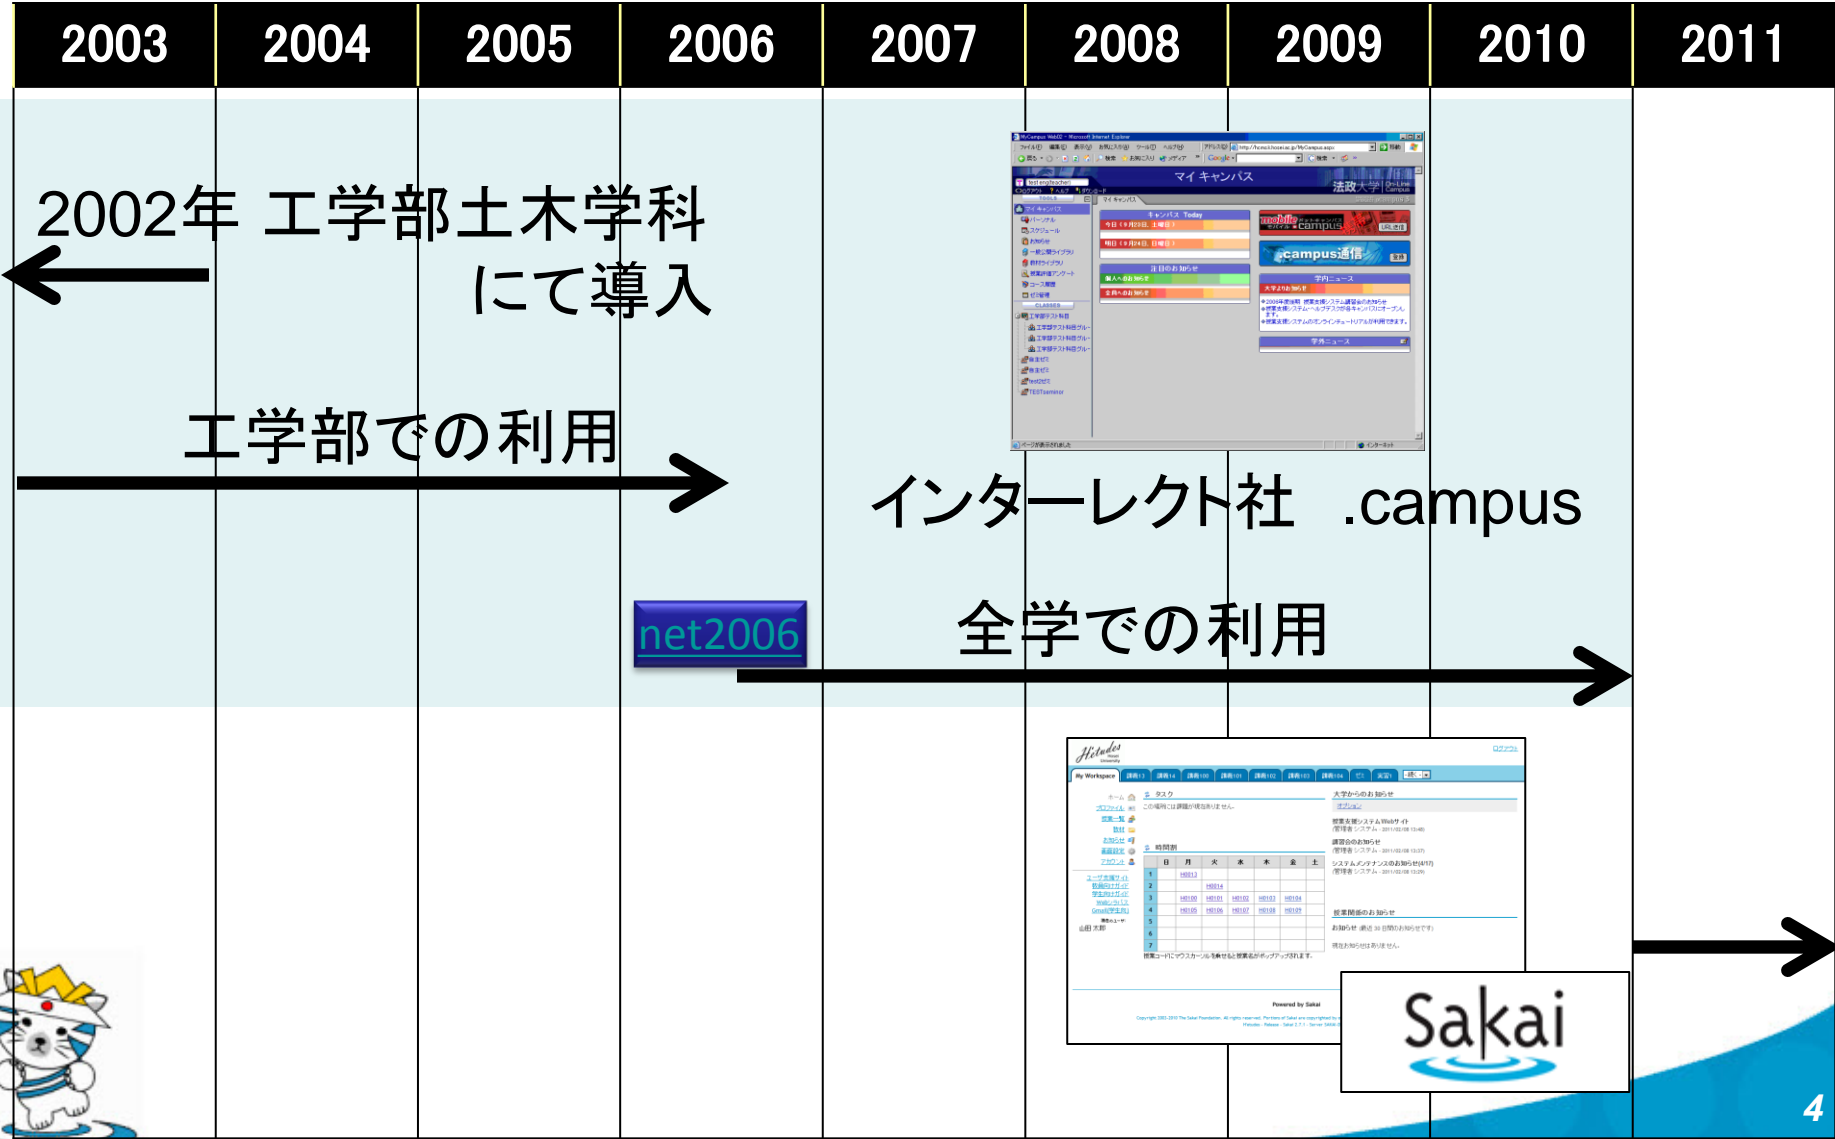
| 2003 | 2004 | 2005 | 2006 | 2007 | 2008 | 2009 | 2010 | 2011 |
|---|---|---|---|---|---|---|---|---|

2002年 工学部土木学科にて導入

工学部での利用

マイ キャンパス

法政大学

インターレクト社 .campus

net2006

全学での利用

Sakai

4